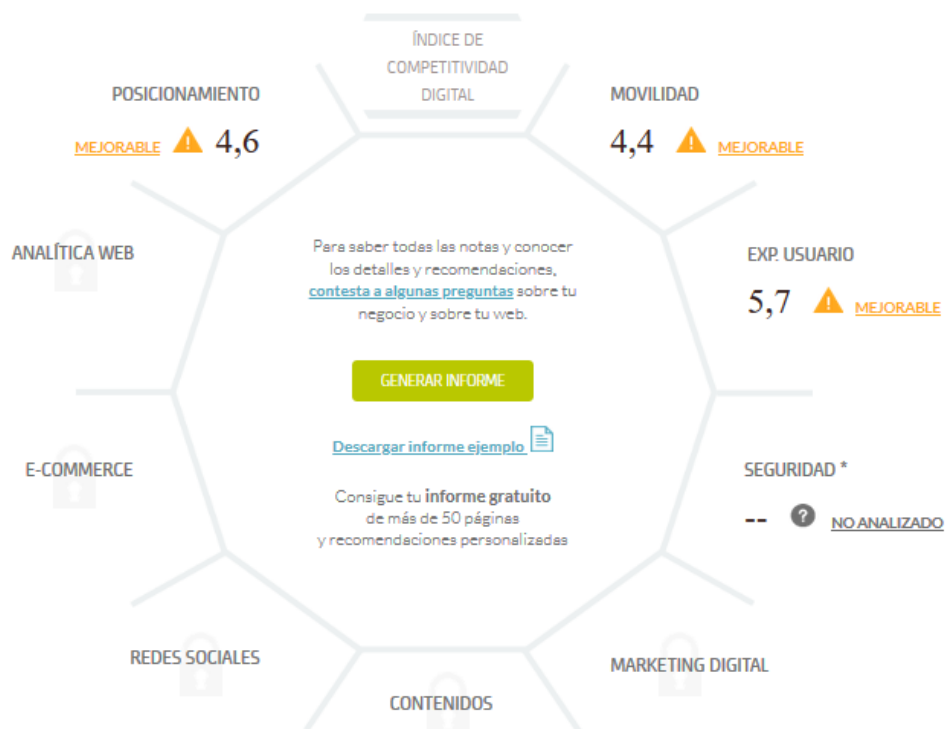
ÍNDICE DE COMPETITIVIDAD DIGITAL

POSICIONAMIENTO

MEJORABLE 4,6

MOVILIDAD

4,4 MEJORABLE

ANALÍTICA WEB

Para saber todas las notas y conocer los detalles y recomendaciones, contesta a algunas preguntas sobre tu negocio y sobre tu web.

EXP. USUARIO

5,7 MEJORABLE

GENERAR INFORME

Descargar informe ejemplo

E-COMMERCE

SEGURIDAD *

Consigue tu informe gratuito de más de 50 páginas y recomendaciones personalizadas

-- NO ANALIZADO

REDES SOCIALES

MARKETING DIGITAL

CONTENIDOS